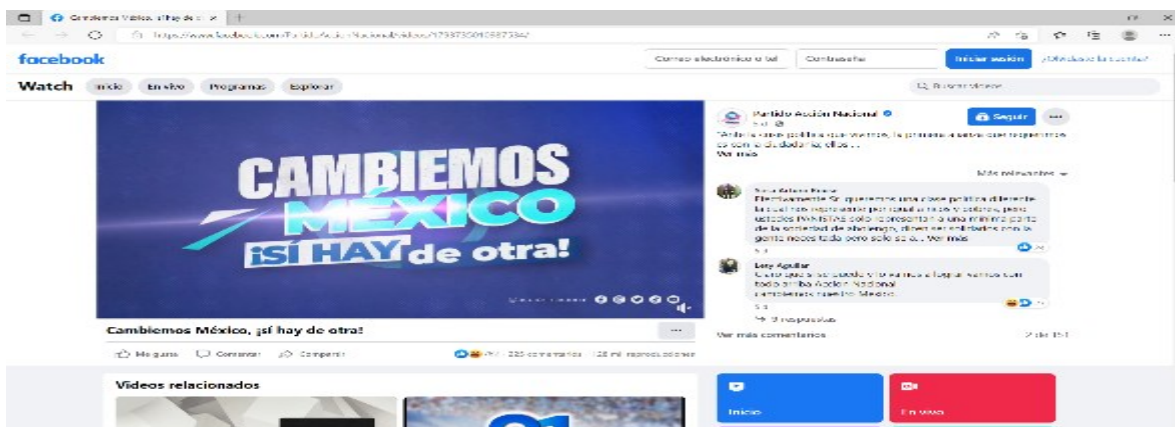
Cambiemos México, ¡sí hay de o
https://www.facebook.com/PartidoAccionNacional/videos/173873501088738

facebook
Correo electrónico o tel
Contraseña
Iniciar sesión
¿Olvidaste la cuenta?

Watch
Inicio
En vivo
Programas
Explorar
Buscar videos

CAMBIEMOS
MÉXICO
¡SÍ HAY de otra!

Cambiemos México, ¡sí hay de otra!
Me gusta
Comentar
Compartir
235 comentarios · 128 mil reproducciones

Partido Acción Nacional
Seguir
"Anterior una política que viene, la primera a salir que respondimos es con la ciudadanía, ellos ...
Ver más

Más relevantes

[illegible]
Efectivamente Sí queremos una clase política diferente la cual nos represente por igual a los ciudadanos, pero ustedes PANISTAS solo lo presentan a una minoría parte de la sociedad de abolengo, dicen ser entablados con la gente nuestra todo pero solo es a ... Ver más

Lety Aguilar
Claro que sí se puede y lo vamos a lograr vamos con todo arriba Acción Nacional cambiemos nuestro México
9 respuestas

Ver más comentarios
2 de 151

Videos relacionados
Inicio
En vivo